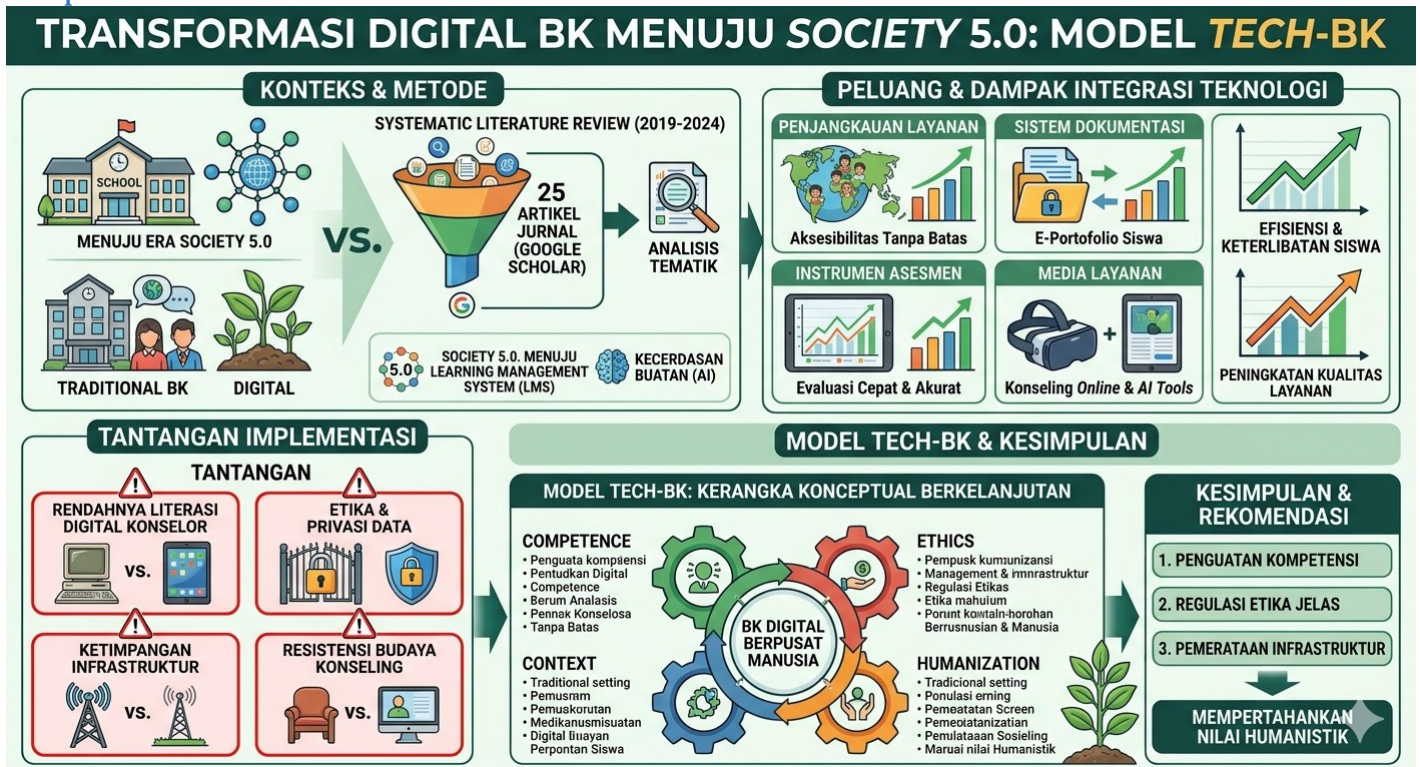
TRANSFORMASI DIGITAL BK MENUJU SOCIETY 5.0: MODEL TECH-BK

KONTEKS & METODE

SCHOOL

MENUJU ERA SOCIETY 5.0

VS.

TRADITIONAL BK

DIGITAL

SYSTEMATIC LITERATURE REVIEW (2019-2024)

25 ARTIKEL JURNAL (GOOGLE SCHOLAR)

ANALISIS TEMATIK

5.0

SOCIETY 5.0. MENUJU LEARNING MANAGEMENT SYSTEM (LMS)

KECERDASAN BUATAN (AI)

PELUANG & DAMPAK INTEGRASI TEKNOLOGI

PENJANGKAUAN LAYANAN

Aksesibilitas Tanpa Batas

SISTEM DOKUMENTASI

E-Portofolio Siswa

EFISIENSI & KETERLIBATAN SISWA

INSTRUMEN ASESMEN

Evaluasi Cepat & Akurat

MEDIA LAYANAN

Konseling Online & AI Tools

PENINGKATAN KUALITAS LAYANAN

TANTANGAN IMPLEMENTASI

TANTANGAN

RENDAHNYA LITERASI DIGITAL KONSELOR

VS.

ETIKA & PRIVASI DATA

KETIMPANGAN INFRASTRUKTUR

VS.

RESISTENSI BUDAYA KONSELING

VS.

MODEL TECH-BK & KESIMPULAN

MODEL TECH-BK: KERANGKA KONSEPTUAL BERKELANJUTAN

COMPETENCE
• Penguata kompiensi
• Pentudkan Digital
• Competence
• Berum Analisis
• Pennak Konselosa
• Tanpa Batas

CONTEXT
• Traditional setting
• Pemusram
• Pemuskorutan
• Medikanusmisuatan
• Digital Iliayan Perpontan Siswa

BK DIGITAL BERPUSAT MANUSIA

ETHICS
• Pempusk kumunizansi
• Management & imnrastruktur
• Regulasi Etikas
• Etika mahulum
• Porunt kontaln-horohan Berrusnusian & Manusia

HUMANIZATION
• Tradicional setting
• Ponulasi erning
• Pemeatatan Screen
• Pemeotatanizatian
• Pemulataaan Sosieling
• Maruai nilai Humanistik

KESIMPULAN & REKOMENDASI

1. PENGUATAN KOMPETENSI

2. REGULASI ETIKA JELAS

3. PEMERATAAN INFRASTRUKTUR

MEMPERTAHANKAN NILAI HUMANISTIK